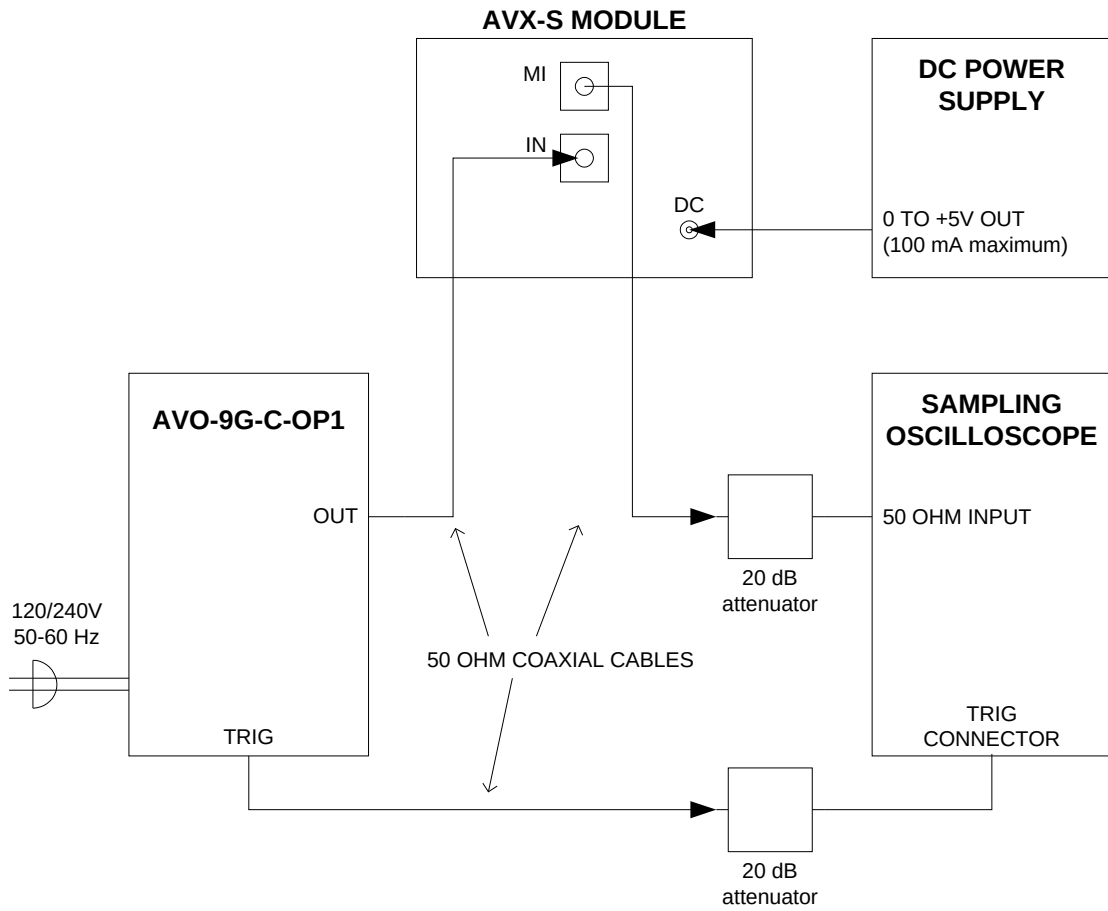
AVX-S MODULE

MI

IN

DC

DC POWER SUPPLY

0 TO +5V OUT
(100 mA maximum)

AVO-9G-C-OP1

OUT

SAMPLING OSCILLOSCOPE

50 OHM INPUT

20 dB
attenuator

120/240V
50-60 Hz

50 OHM COAXIAL CABLES

TRIG

TRIG
CONNECTOR

20 dB
attenuator